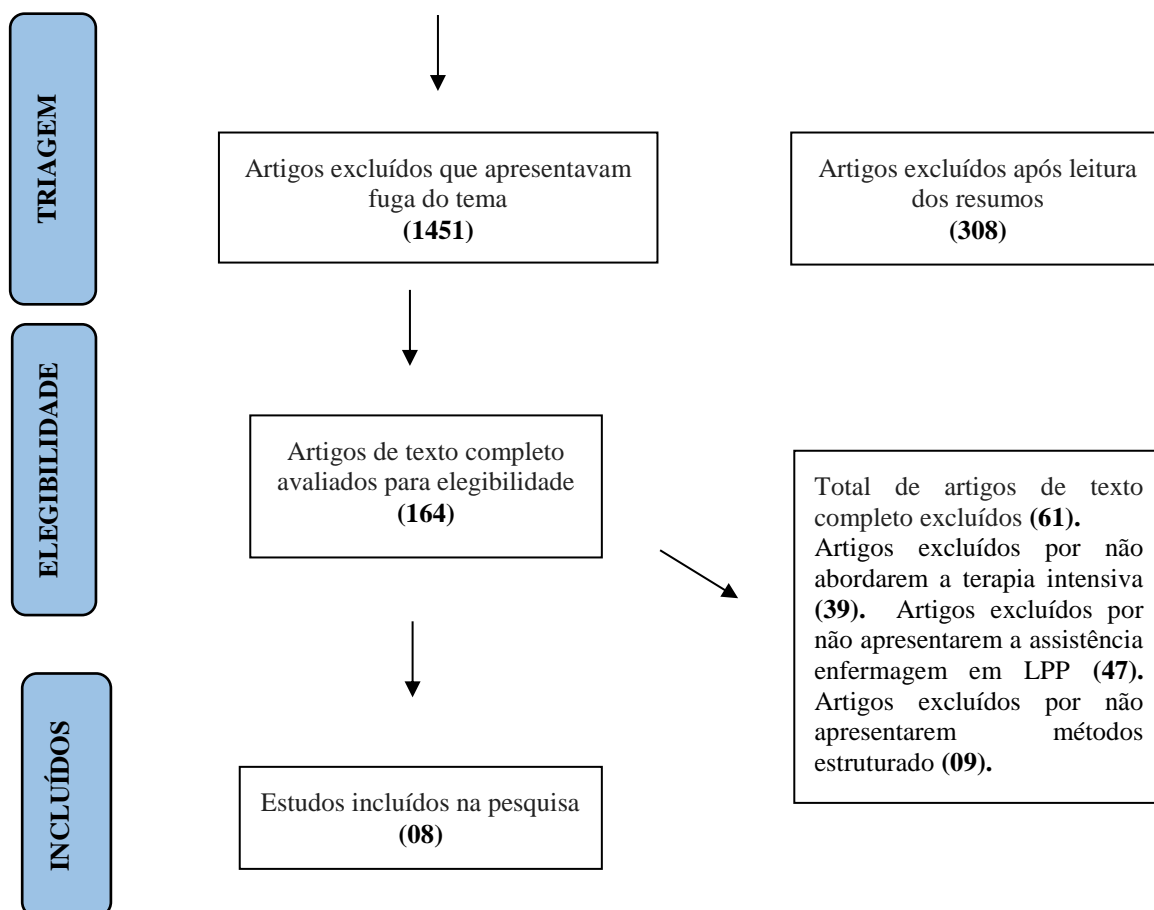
TRIAGEM

Artigos excluídos que apresentavam fuga do tema
**(1451)**

Artigos excluídos após leitura dos resumos
**(308)**

ELEGIBILIDADE

Artigos de texto completo avaliados para elegibilidade
**(164)**

Total de artigos de texto completo excluídos **(61).** Artigos excluídos por não abordarem a terapia intensiva **(39).** Artigos excluídos por não apresentarem a assistência enfermagem em LPP **(47).** Artigos excluídos por não apresentarem métodos estruturado **(09).**

INCLUÍDOS

Estudos incluídos na pesquisa
**(08)**